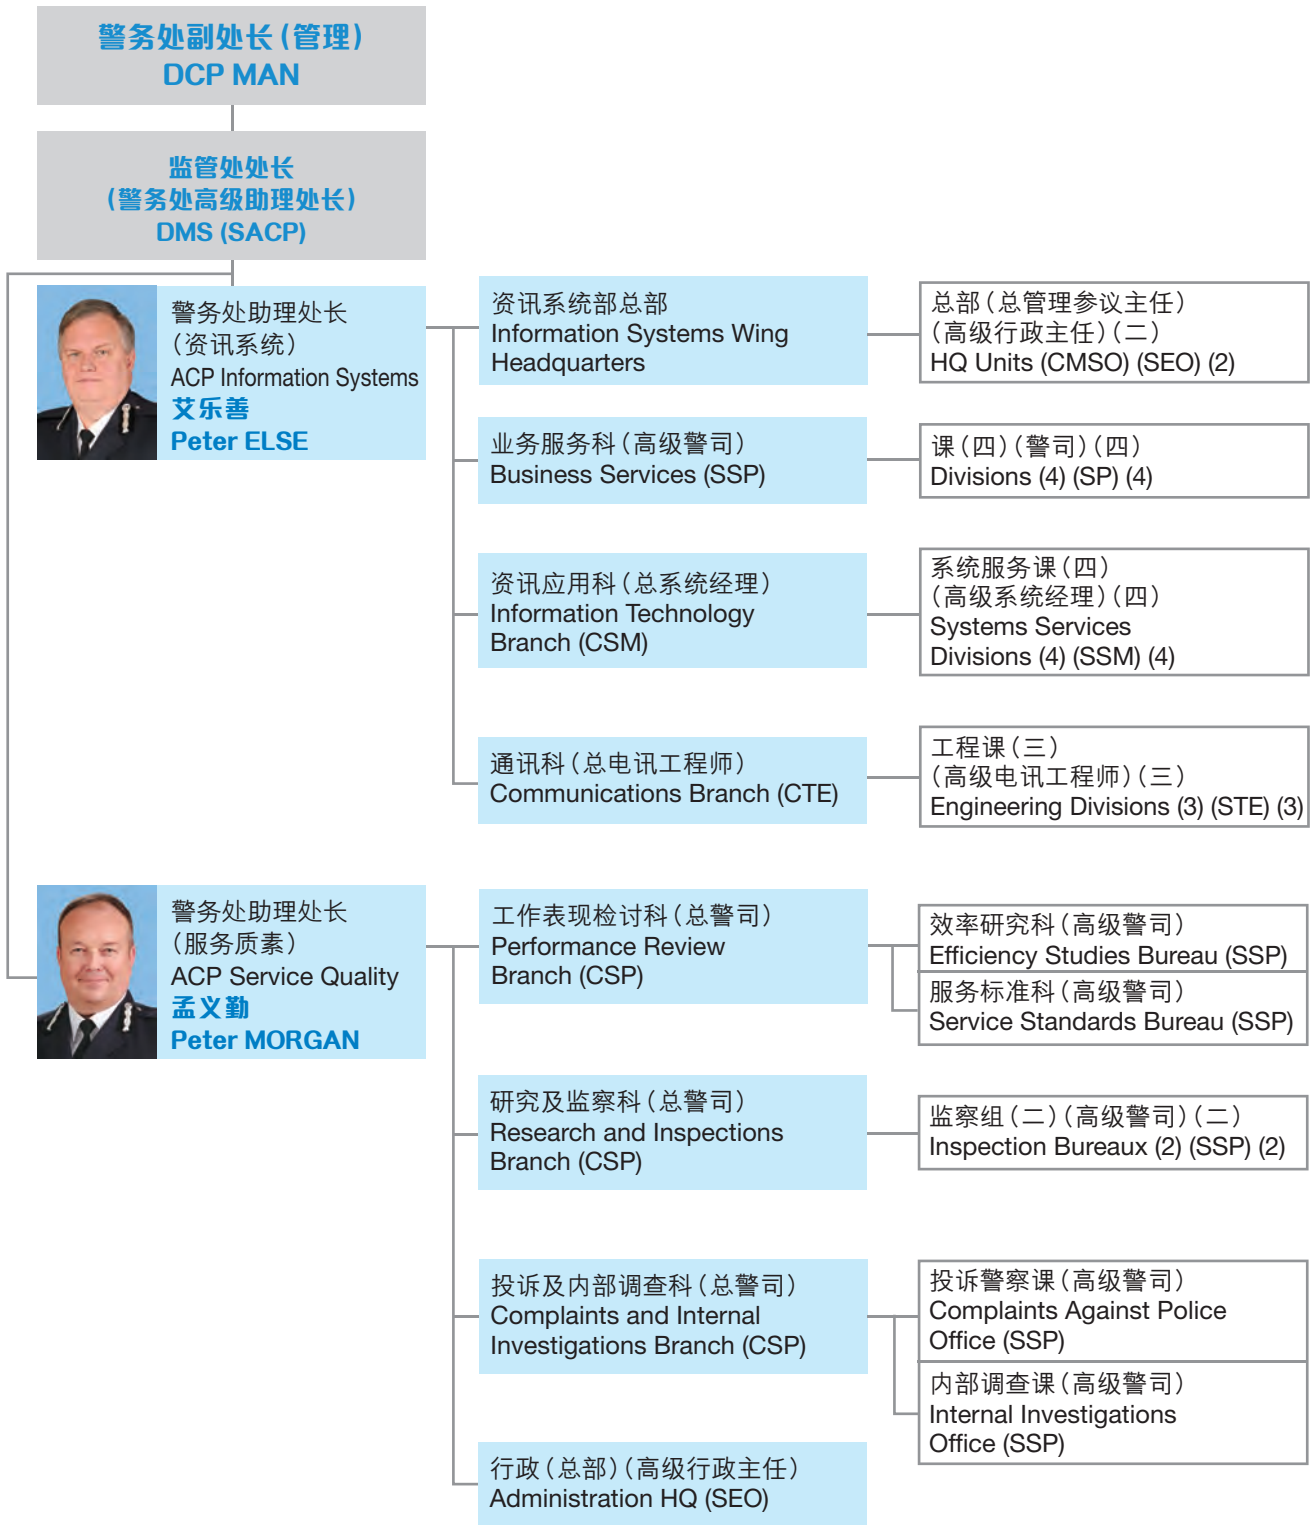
警务处副处长(管理)
DCP MAN

监管处处长
(警务处高级助理处长)
DMS (SACP)

警务处助理处长
(资讯系统)
ACP Information Systems
艾乐善
Peter ELSE

资讯系统部总部
Information Systems Wing Headquarters

总部(总管理参议主任)
(高级行政主任)(二)
HQ Units (CMSO) (SEO) (2)

业务服务科(高级警司)
Business Services (SSP)

课(四)(警司)(四)
Divisions (4) (SP) (4)

资讯应用科(总系统经理)
Information Technology Branch (CSM)

系统服务课(四)
(高级系统经理)(四)
Systems Services Divisions (4) (SSM) (4)

通讯科(总电讯工程师)
Communications Branch (CTE)

工程课(三)
(高级电讯工程师)(三)
Engineering Divisions (3) (STE) (3)

警务处助理处长
(服务质素)
ACP Service Quality
孟义勤
Peter MORGAN

工作表现检讨科(总警司)
Performance Review Branch (CSP)

效率研究科(高级警司)
Efficiency Studies Bureau (SSP)

服务标准科(高级警司)
Service Standards Bureau (SSP)

研究及监察科(总警司)
Research and Inspections Branch (CSP)

监察组(二)(高级警司)(二)
Inspection Bureaux (2) (SSP) (2)

投诉及内部调查科(总警司)
Complaints and Internal Investigations Branch (CSP)

投诉警察课(高级警司)
Complaints Against Police Office (SSP)

内部调查课(高级警司)
Internal Investigations Office (SSP)

行政(总部)(高级行政主任)
Administration HQ (SEO)